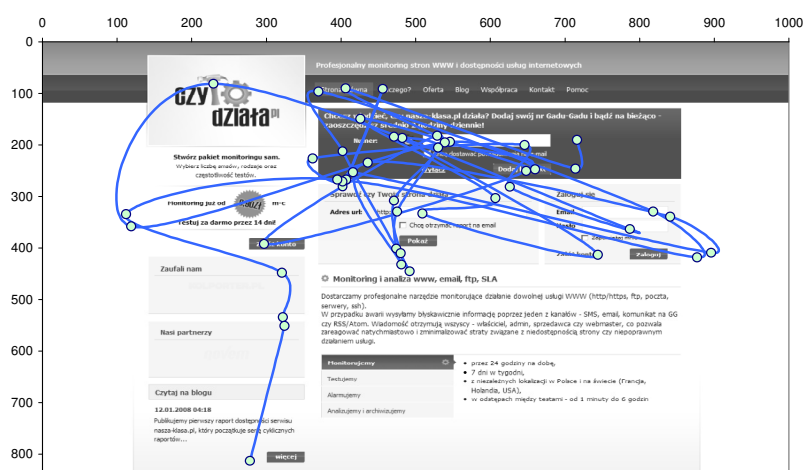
0 100 200 300 400 500 600 700 800 900 1000

0 100 200 300 400 500 600 700 800

Profesjonalny monitoring stron WWW i dostępności usług internetowych

czy działa.pl

Strona główna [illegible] Oferta Blog Współpraca Kontakt Pomoc

Stwórz pakiet monitoringu sam.

Wybierz liczbę adresów, rodzaje oraz częstotliwość testów.

Monitoring już od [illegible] m-c

Testuj za darmo przez 14 dni!

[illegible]

Zaufali nam

Nasi partnerzy

Czytaj na blogu

12.01.2008 04:18

Publikujemy pierwszy raport dostępności serwisu nasza-klasa.pl, który początkuje serię cyklicznych raportów...

więcej

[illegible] nasza-klasa.pl działa? Dodaj swój nr Gadu-Gadu i bądź na bieżąco - zaoszczędzisz średnio 2 godziny dziennie!

Numer:

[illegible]

Dodaj

Sprawdź czy Twoja strona działa

Adres url: http://

Chcę otrzymać raport na email

Pokaż

Zaloguj się

Email

Hasło

Zapamiętaj mnie

Zaloguj

Monitoring i analiza www, email, ftp, SLA

Dostarczamy profesjonalne narzędzie monitorujące działanie dowolnej usługi WWW (http/https, ftp, poczta, serwery, ssh).

W przypadku awarii wysyłamy błyskawicznie informacje poprzez jeden z kanałów - SMS, email, komunikat na GG czy RSS/Atom. Wiadomość otrzymują wszyscy - właściciel, admin, sprzedawca czy webmaster, co pozwala zareagować natychmiastowo i zminimalizować straty związane z niedostępnością strony czy niepoprawnym działaniem usługi.

Monitorujemy

Testujemy

Alarmujemy

Analizujemy i archiwizujemy

przez 24 godziny na dobę,

7 dni w tygodniu,

z niezależnych lokalizacji w Polsce i na świecie (Francja, Holandia, USA),

w odstępach między testami - od 1 minuty do 6 godzin